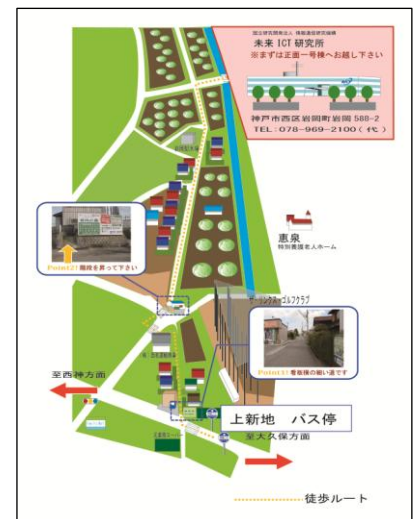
国立研究開発法人 情報通信研究機構
未来ICT研究所
※まずは正面一号棟へお越し下さい
神戸市西区岩岡町岩岡588-2
TEL：078-969-2100（代）

恵泉
特別養護老人ホーム

Point1! 踏路を昇って下さい

ゴルフクラブ

Point2! 看板横の細い道です

至西神方面

上新地　バス停

至大久保方面

徒歩ルート